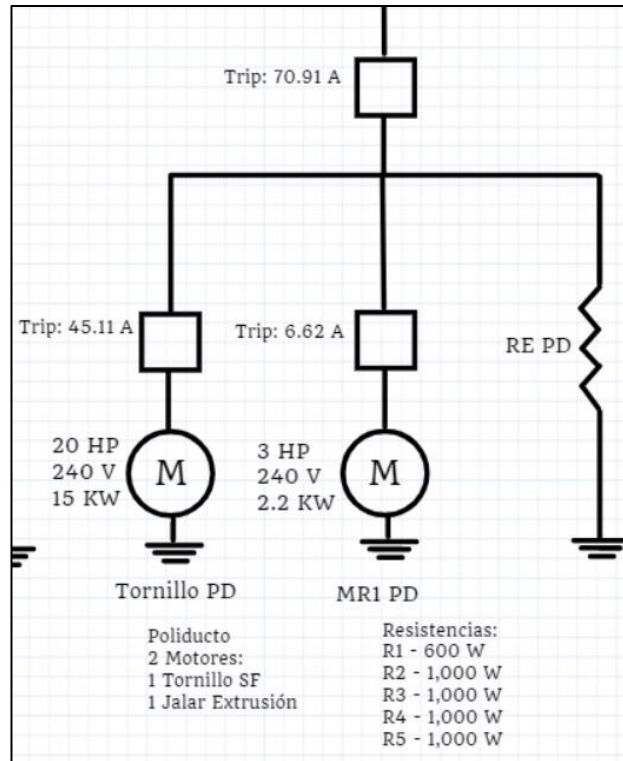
Trip: 70.91 A

Trip: 45.11 A

Trip: 6.62 A

RE PD

20 HP
240 V
15 KW

M

3 HP
240 V
2.2 KW

M

Tornillo PD

MR1 PD

Poliducto
2 Motores:
1 Tornillo SF
1 Jalar Extrusión

Resistencias:
R1 - 600 W
R2 - 1,000 W
R3 - 1,000 W
R4 - 1,000 W
R5 - 1,000 W